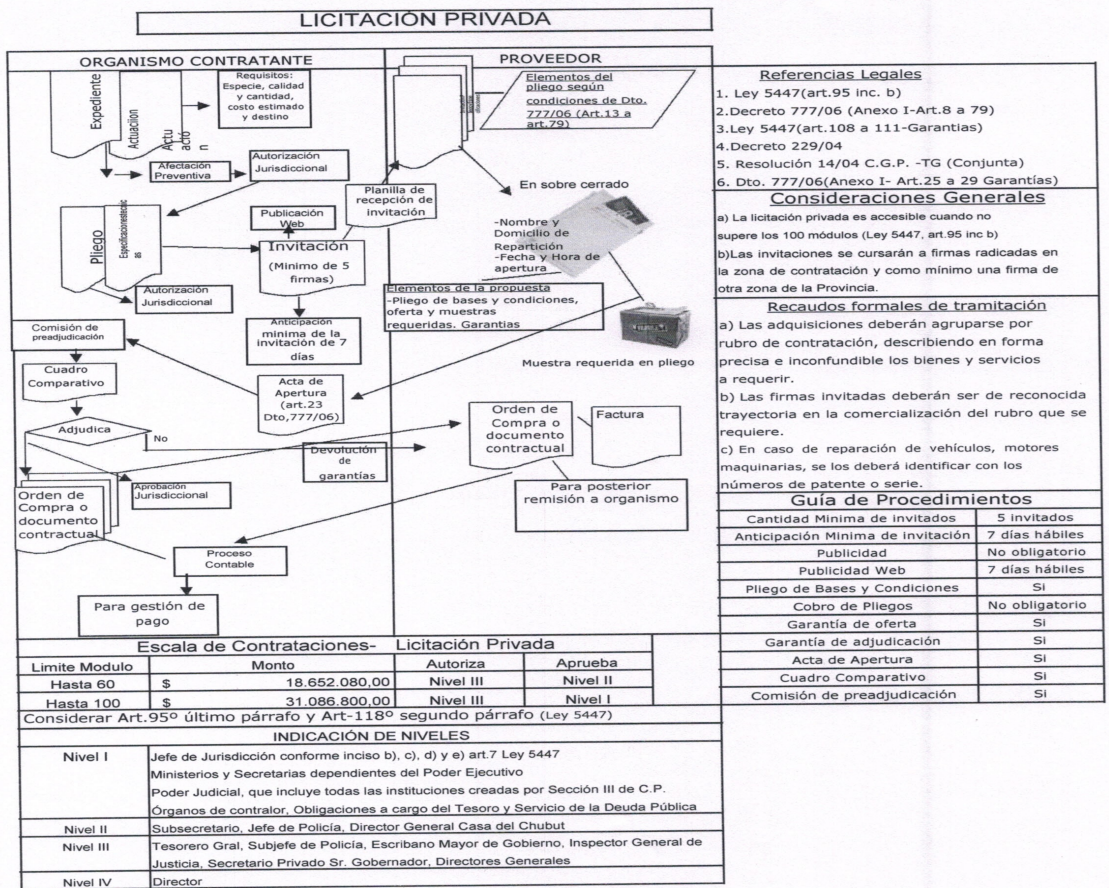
LICITACIÓN PRIVADA

ORGANISMO CONTRATANTE

Expediente

Actuacion

Actu aco n

Requisitos: Especie, calidad y cantidad, costo estimado y destino

Afectación Preventiva

Autorización Jurisdiccional

Pliego

Especificacionestecnic as

Publicación Web

Invitación (Minimo de 5 firmas)

Autorización Jurisdiccional

Anticipación minima de la invitación de 7 días

Comisión de preadjudicación

Cuadro Comparativo

Acta de Apertura (art.23 Dto,777/06)

Adjudica

No

Devolución de garantías

Aprobación Jurisdiccional

Orden de Compra o documento contractual

Proceso Contable

Para gestión de pago

PROVEEDOR

Elementos del pliego según condiciones de Dto. 777/06 (Art.13 a art.79)

Planilla de recepción de invitación

En sobre cerrado

-Nombre y Domicilio de Repartición
-Fecha y Hora de apertura

Elementos de la propuesta
-Pliego de bases y condiciones, oferta y muestras requeridas. Garantias

Muestra requerida en pliego

Orden de Compra o documento contractual

Factura

Para posterior remisión a organismo

Referencias Legales
1. Ley 5447(art.95 inc. b)
2.Decreto 777/06 (Anexo I-Art.8 a 79)
3.Ley 5447(art.108 a 111-Garantias)
4.Decreto 229/04
5. Resolución 14/04 C.G.P. -TG (Conjunta)
6. Dto. 777/06(Anexo I- Art.25 a 29 Garantías)

Consideraciones Generales
a) La licitación privada es accesible cuando no supere los 100 módulos (Ley 5447, art.95 inc b)
b)Las invitaciones se cursarán a firmas radicadas en la zona de contratación y como mínimo una firma de otra zona de la Provincia.

Recaudos formales de tramitación
a) Las adquisiciones deberán agruparse por rubro de contratación, describiendo en forma precisa e inconfundible los bienes y servicios a requerir.
b) Las firmas invitadas deberán ser de reconocida trayectoria en la comercialización del rubro que se requiere.
c) En caso de reparación de vehículos, motores maquinarias, se los deberá identificar con los números de patente o serie.

Guía de Procedimientos

| | |
|---|---|
| Cantidad Minima de invitados | 5 invitados |
| Anticipación Minima de invitación | 7 días hábiles |
| Publicidad | No obligatorio |
| Publicidad Web | 7 días hábiles |
| Pliego de Bases y Condiciones | Si |
| Cobro de Pliegos | No obligatorio |
| Garantía de oferta | Si |
| Garantía de adjudicación | Si |
| Acta de Apertura | Si |
| Cuadro Comparativo | Si |
| Comisión de preadjudicación | Si |

Escala de Contrataciones- Licitación Privada

| Limite Modulo | Monto | Autoriza | Aprueba |
|---|---|---|---|
| Hasta 60 | $ 18.652.080,00 | Nivel III | Nivel II |
| Hasta 100 | $ 31.086.800,00 | Nivel III | Nivel I |

Considerar Art.95º último párrafo y Art-118º segundo párrafo (Ley 5447)

INDICACIÓN DE NIVELES

| | |
|---|---|
| Nivel I | Jefe de Jurisdicción conforme inciso b), c), d) y e) art.7 Ley 5447 Ministerios y Secretarias dependientes del Poder Ejecutivo Poder Judicial, que incluye todas las instituciones creadas por Sección III de C.P. Órganos de contralor, Obligaciones a cargo del Tesoro y Servicio de la Deuda Pública |
| Nivel II | Subsecretario, Jefe de Policía, Director General Casa del Chubut |
| Nivel III | Tesorero Gral, Subjefe de Policía, Escribano Mayor de Gobierno, Inspector General de Justicia, Secretario Privado Sr. Gobernador, Directores Generales |
| Nivel IV | Director |